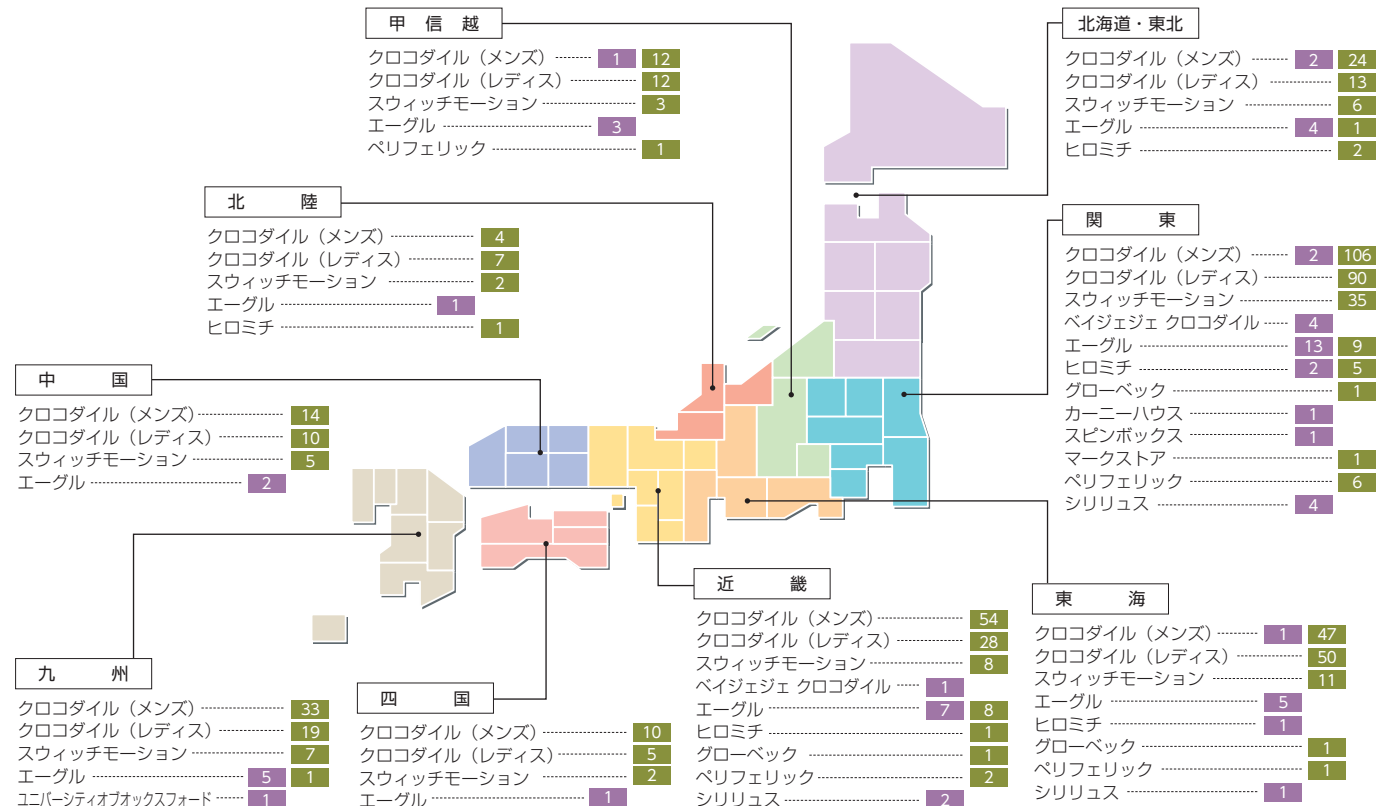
甲 信 越
クロコダイル（メンズ） 1 12
クロコダイル（レディス） 12
スウィッチモーション 3
エーグル 3
ペリフェリック 1

北海道・東北
クロコダイル（メンズ） 2 24
クロコダイル（レディス） 13
スウィッチモーション 6
エーグル 4 1
ヒロミチ 2

北 陸
クロコダイル（メンズ） 4
クロコダイル（レディス） 7
スウィッチモーション 2
エーグル 1
ヒロミチ 1

関 東
クロコダイル（メンズ） 2 106
クロコダイル（レディス） 90
スウィッチモーション 35
ベイジェジェ クロコダイル 4
エーグル 13 9
ヒロミチ 2 5
グローベック 1
カーニーハウス 1
スピンボックス 1
マークストア 1
ペリフェリック 6
シリリュス 4

中 国
クロコダイル（メンズ） 14
クロコダイル（レディス） 10
スウィッチモーション 5
エーグル 2

近 畿
クロコダイル（メンズ） 54
クロコダイル（レディス） 28
スウィッチモーション 8
ベイジェジェ クロコダイル 1
エーグル 7 8
ヒロミチ 1
グローベック 1
ペリフェリック 2
シリリュス 2

東 海
クロコダイル（メンズ） 1 47
クロコダイル（レディス） 50
スウィッチモーション 11
エーグル 5
ヒロミチ 1
グローベック 1
ペリフェリック 1
シリリュス 1

九 州
クロコダイル（メンズ） 33
クロコダイル（レディス） 19
スウィッチモーション 7
エーグル 5 1
ユニバーシティオブオックスフォード 1

四 国
クロコダイル（メンズ） 10
クロコダイル（レディス） 5
スウィッチモーション 2
エーグル 1